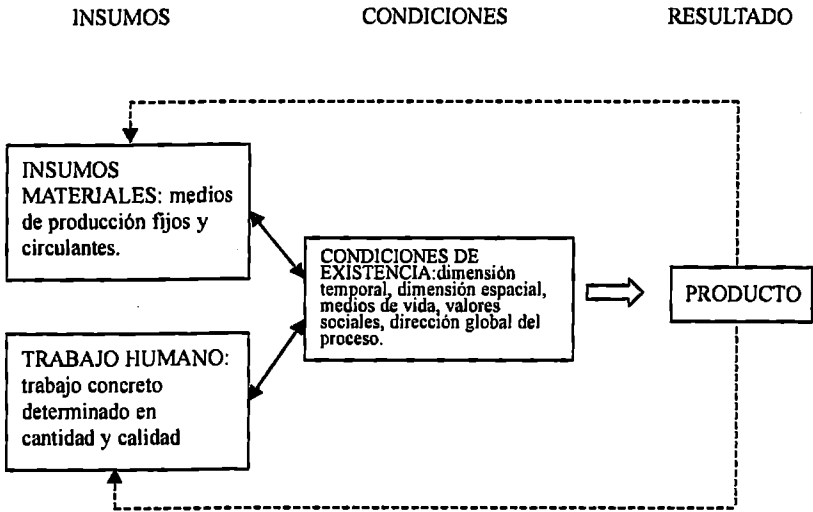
INSUMOS

CONDICIONES

RESULTADO

INSUMOS MATERIALES: medios de producción fijos y circulantes.

CONDICIONES DE EXISTENCIA:dimensión temporal, dimensión espacial, medios de vida, valores sociales, dirección global del proceso.

PRODUCTO

TRABAJO HUMANO: trabajo concreto determinado en cantidad y calidad